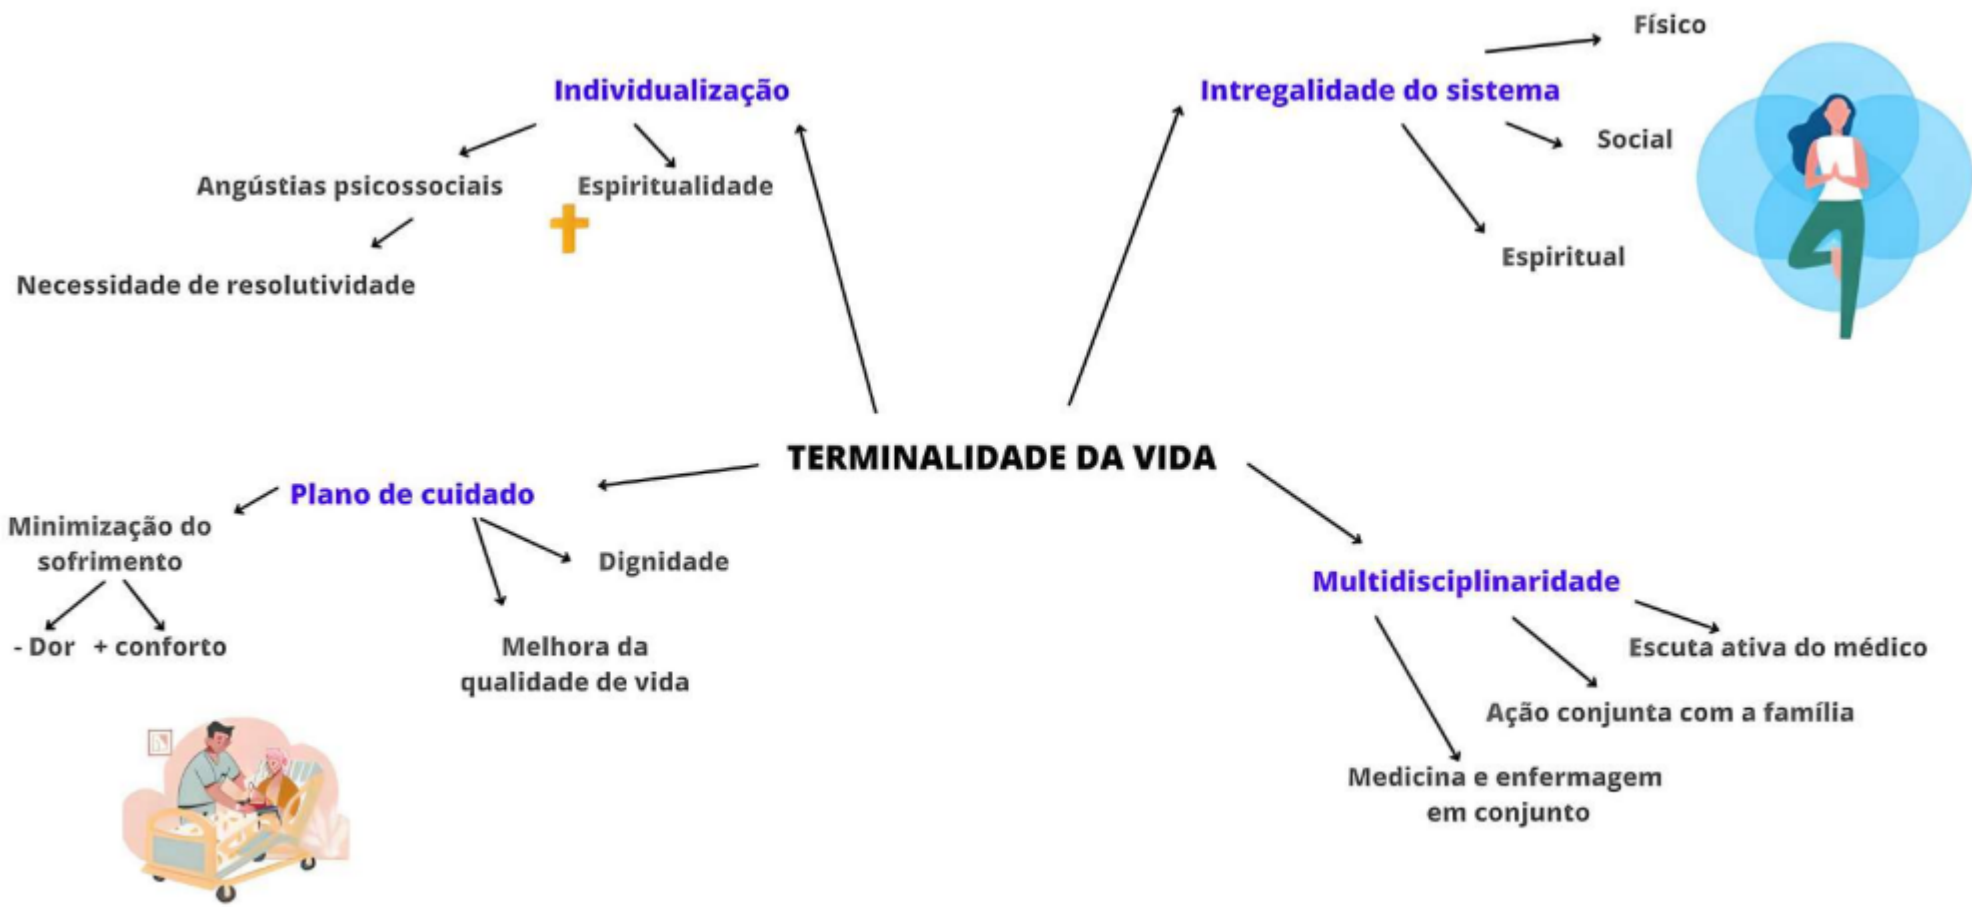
TERMINALIDADE DA VIDA

Individualização

Angústias psicossociais

Necessidade de resolutividade

Espiritualidade

Intregalidade do sistema

Físico

Social

Espiritual

Plano de cuidado

Minimização do sofrimento

- Dor + conforto

Dignidade

Melhora da qualidade de vida

Multidisciplinaridade

Escuta ativa do médico

Ação conjunta com a família

Medicina e enfermagem em conjunto